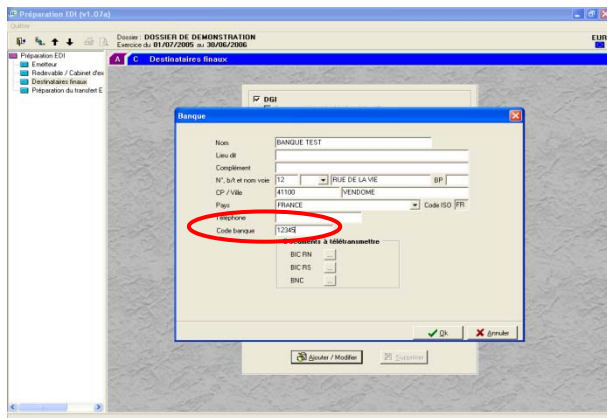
Préparation EDI (v1.07a)

Quitter

Dossier : DOSSIER DE DEMONSTRATION
Exercice du 01/07/2005 au 30/06/2006

EUR

Préparation EDI
Emetteur
Redevable / Cabinet d'ex
Destinataires finaux
Préparation du transfert E

A C Destinataires finaux

DGI

Banque

Nom BANQUE TEST
Lieu dit
Complément
N°, b/t et nom voie 12 RUE DE LA VIE BP
CP / Ville 41100 VENDOME
Pays FRANCE Code ISO FR
Téléphone
Code banque 12345

Documents à télétransmettre
BIC RN ...
BIC RS ...
BNC ...

Ok Annuler

Ajouter / Modifier Supprimer